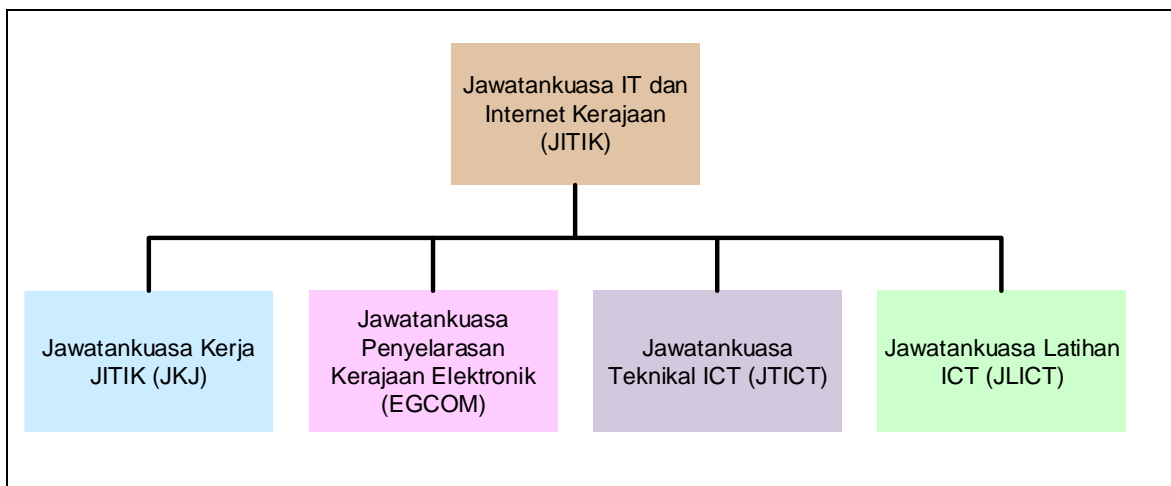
Jawatankuasa IT dan Internet Kerajaan (JITIK)

Jawatankuasa Kerja JITIK (JKJ)

Jawatankuasa Penyelarasan Kerajaan Elektronik (EGCOM)

Jawatankuasa Teknikal ICT (JTICT)

Jawatankuasa Latihan ICT (JLICT)